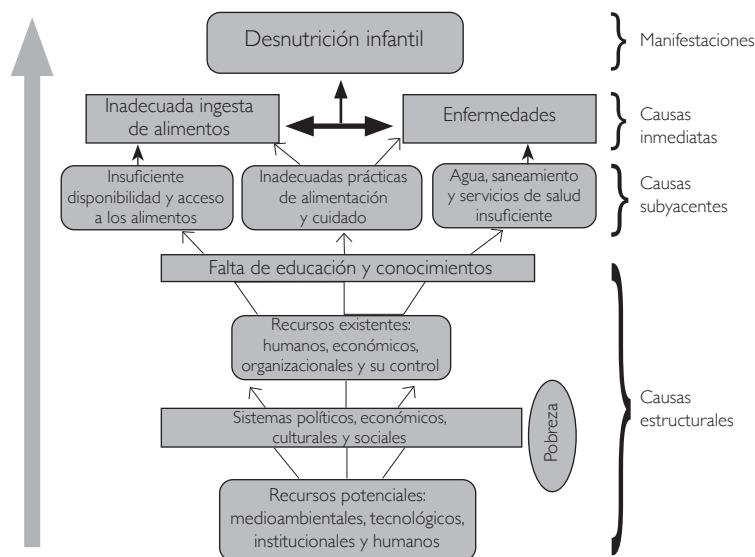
Desnutrición infantil

Manifestaciones

Inadecuada ingesta de alimentos

Enfermedades

Causas inmediatas

Insuficiente disponibilidad y acceso a los alimentos

Inadecuadas prácticas de alimentación y cuidado

Agua, saneamiento y servicios de salud insuficiente

Causas subyacentes

Falta de educación y conocimientos

Recursos existentes: humanos, económicos, organizacionales y su control

Pobreza

Sistemas políticos, económicos, culturales y sociales

Recursos potenciales: medioambientales, tecnológicos, institucionales y humanos

Causas estructurales